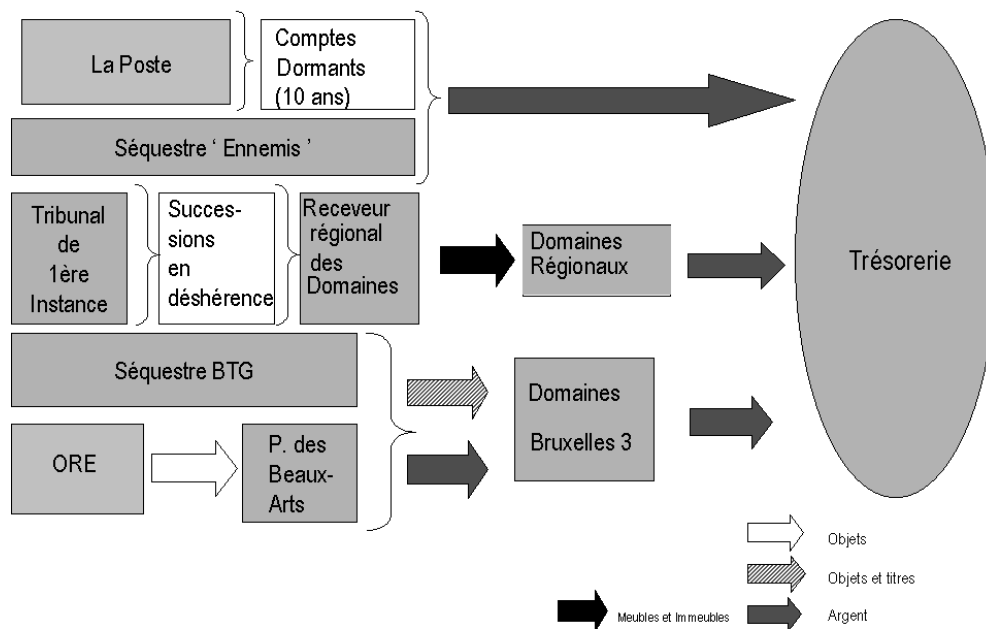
La Poste

Comptes Dormants (10 ans)

Séquestre ' Ennemis '

Tribunal de 1ère Instance

Successions en déshérence

Receveur régional des Domaines

Domaines Régionaux

Trésorerie

Séquestre BTG

Domaines Bruxelles 3

ORE

P. des Beaux-Arts

Objets

Objets et titres

Meubles et Immeubles

Argent